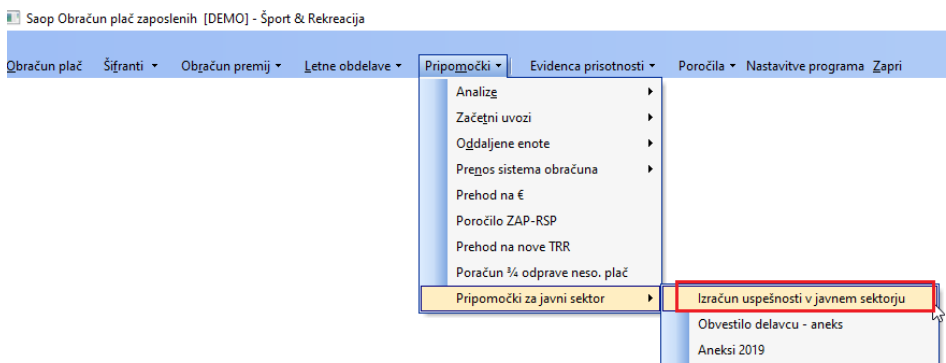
Saop Obračun plač zaposlenih [DEMO] - Šport & Rekreacija

Obračun plač Šifranti ▾ Obračun premij ▾ Letne obdelave ▾ Pripomočki ▾ Evidenca prisotnosti ▾ Poročila ▾ Nastavitve programa Zapri

Analize ▸
Začetni uvozi ▸
Oddaljene enote ▸
Prenos sistema obračuna ▸
Prehod na €
Poročilo ZAP-RSP
Prehod na nove TRR
Poračun ¾ odprave neso. plač
Pripomočki za javni sektor ▸

Izračun uspešnosti v javnem sektorju
Obvestilo delavcu - aneks
Aneksi 2019